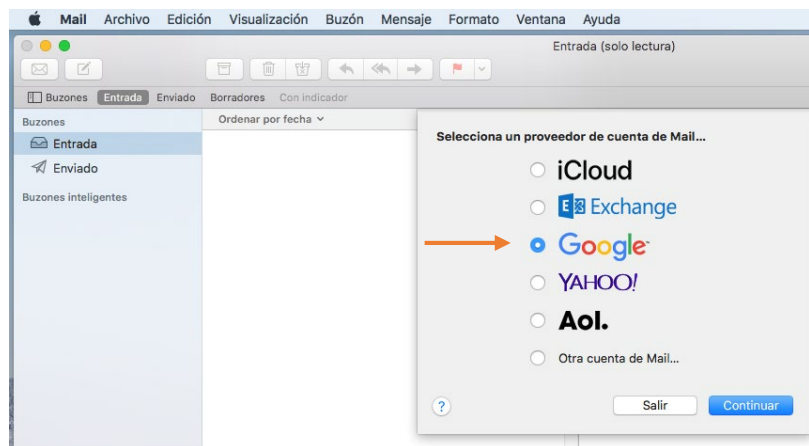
Mail Archivo Edición Visualización Buzón Mensaje Formato Ventana Ayuda

Entrada (solo lectura)

Buzones Entrada Enviado Borradores Con indicador

Buzones
Entrada
Enviado
Buzones inteligentes

Ordenar por fecha

Selecciona un proveedor de cuenta de Mail...

iCloud
Exchange
Google
YAHOO!
Aol.
Otra cuenta de Mail...

?
Salir
Continuar